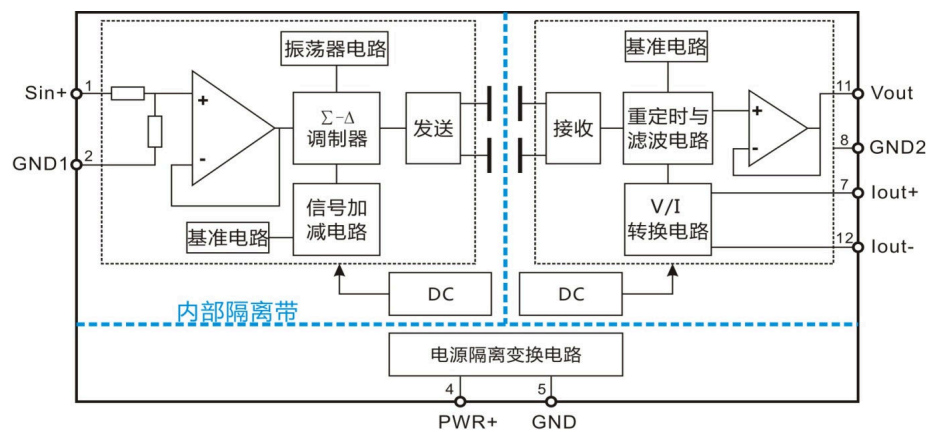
Sin+ 1
GND1 2
+
-
振荡器电路
$\Sigma-\Delta$ 调制器
发送
信号加减电路
基准电路
DC
内部隔离带
接收
基准电路
重定时与滤波电路
+
-
V/I 转换电路
DC
11 Vout
8 GND2
7 Iout+
12 Iout-
电源隔离变换电路
4 PWR+
5 GND